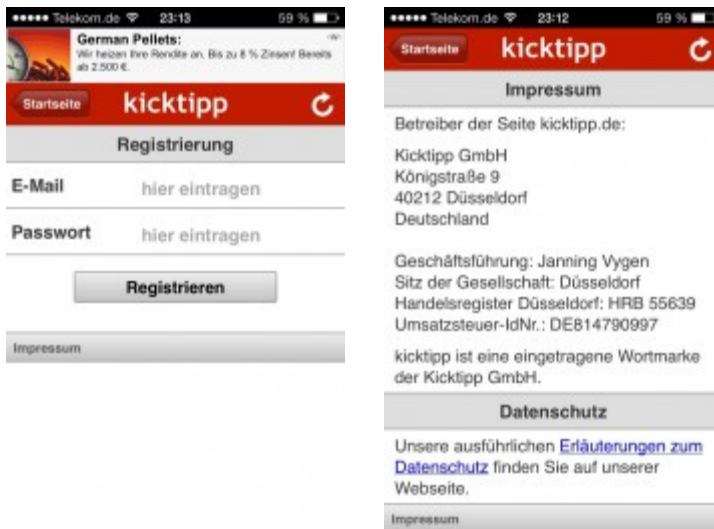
••••• Telekom.de 23:13 59 %

German Pellets:
Wir heizen Ihre Rendite an. Bis zu 8 % Zinsen! Bereits ab 2.500 €.

Startseite kicktipp

Registrierung

E-Mail hier eintragen

Passwort hier eintragen

Registrieren

Impressum

••••• Telekom.de 23:12 59 %

Startseite kicktipp

Impressum

Betreiber der Seite kicktipp.de:

Kicktipp GmbH
Königstraße 9
40212 Düsseldorf
Deutschland

Geschäftsführung: Janning Vygen
Sitz der Gesellschaft: Düsseldorf
Handelsregister Düsseldorf: HRB 55639
Umsatzsteuer-IdNr.: DE814790997

kicktipp ist eine eingetragene Wortmarke der Kicktipp GmbH.

Datenschutz

Unsere ausführlichen Erläuterungen zum Datenschutz finden Sie auf unserer Webseite.

Impressum